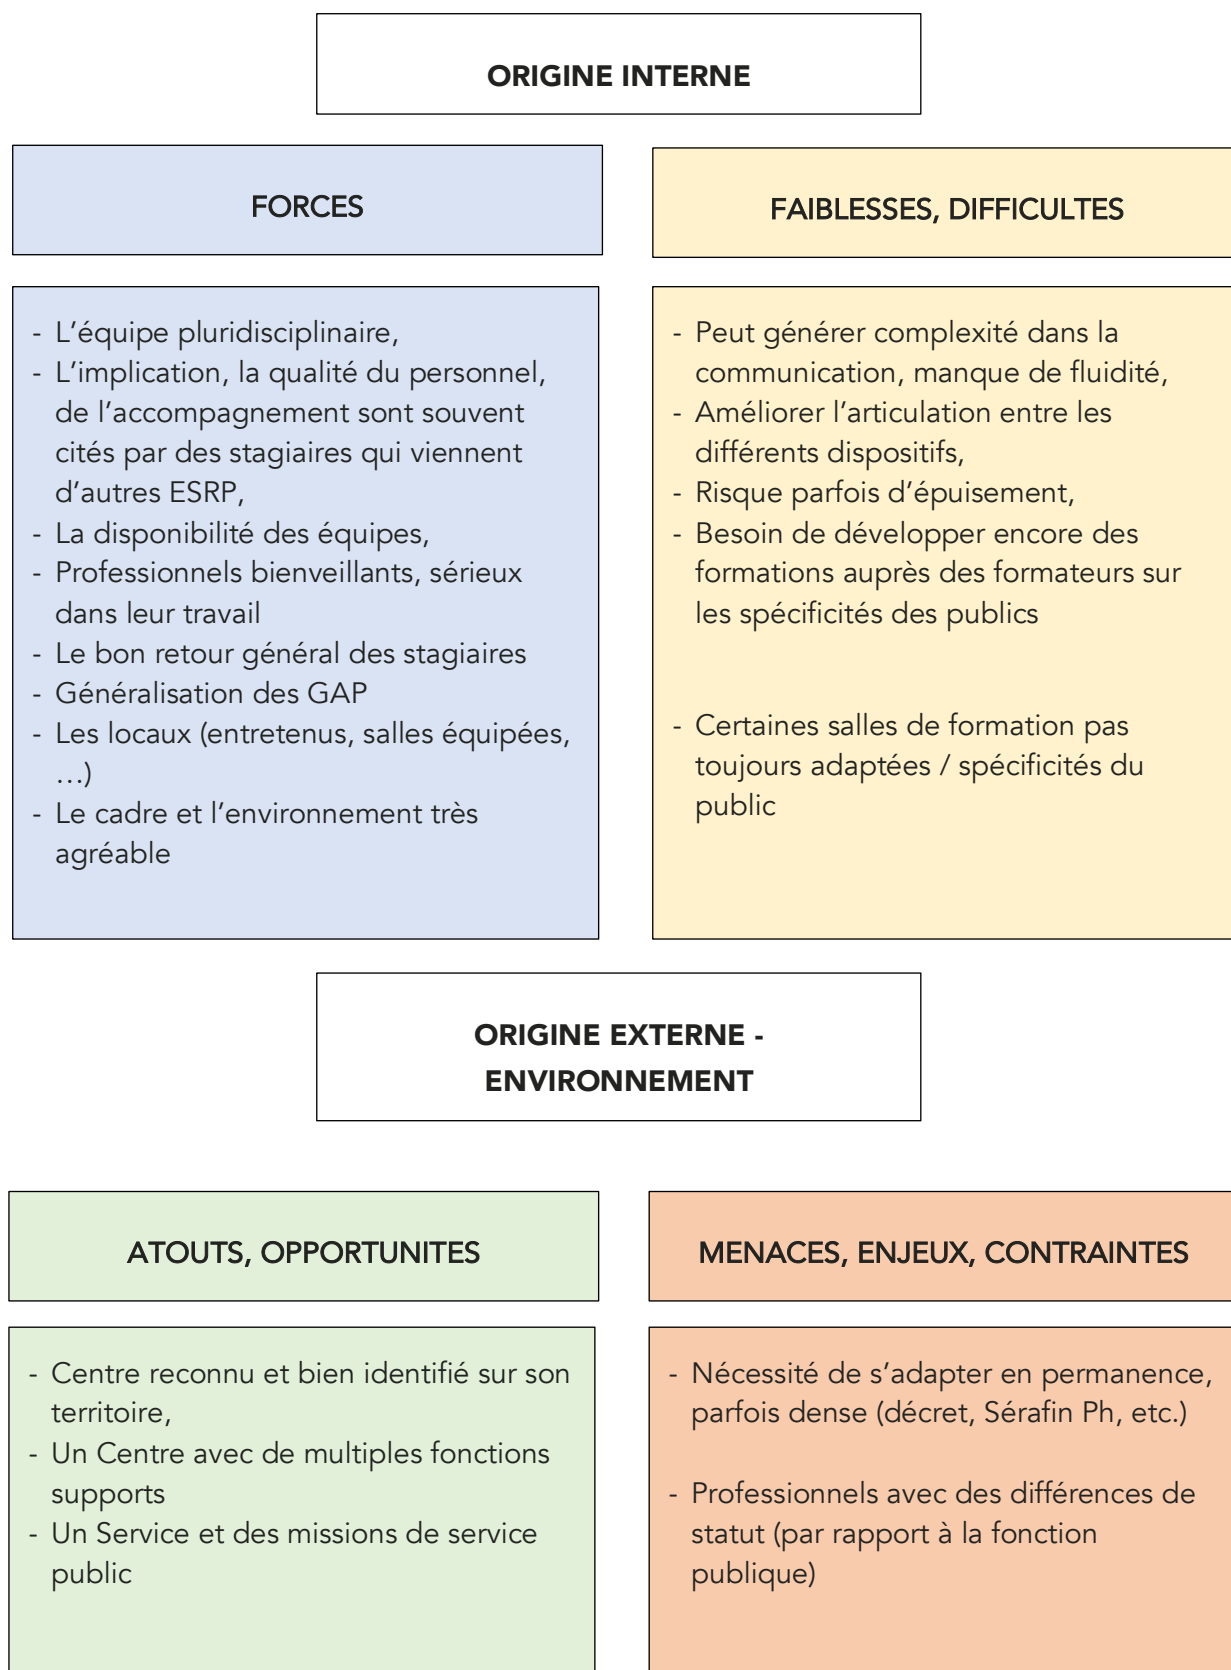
ORIGINE INTERNE

FORCES

- L'équipe pluridisciplinaire,
- L'implication, la qualité du personnel, de l'accompagnement sont souvent cités par des stagiaires qui viennent d'autres ESRP,
- La disponibilité des équipes,
- Professionnels bienveillants, sérieux dans leur travail
- Le bon retour général des stagiaires
- Généralisation des GAP
- Les locaux (entretenus, salles équipées, …)
- Le cadre et l'environnement très agréable

FAIBLESSES, DIFFICULTES

- Peut générer complexité dans la communication, manque de fluidité,
- Améliorer l'articulation entre les différents dispositifs,
- Risque parfois d'épuisement,
- Besoin de développer encore des formations auprès des formateurs sur les spécificités des publics

- Certaines salles de formation pas toujours adaptées / spécificités du public

ORIGINE EXTERNE - ENVIRONNEMENT

ATOUTS, OPPORTUNITES

- Centre reconnu et bien identifié sur son territoire,
- Un Centre avec de multiples fonctions supports
- Un Service et des missions de service public

MENACES, ENJEUX, CONTRAINTES

- Nécessité de s'adapter en permanence, parfois dense (décret, Sérafin Ph, etc.)

- Professionnels avec des différences de statut (par rapport à la fonction publique)